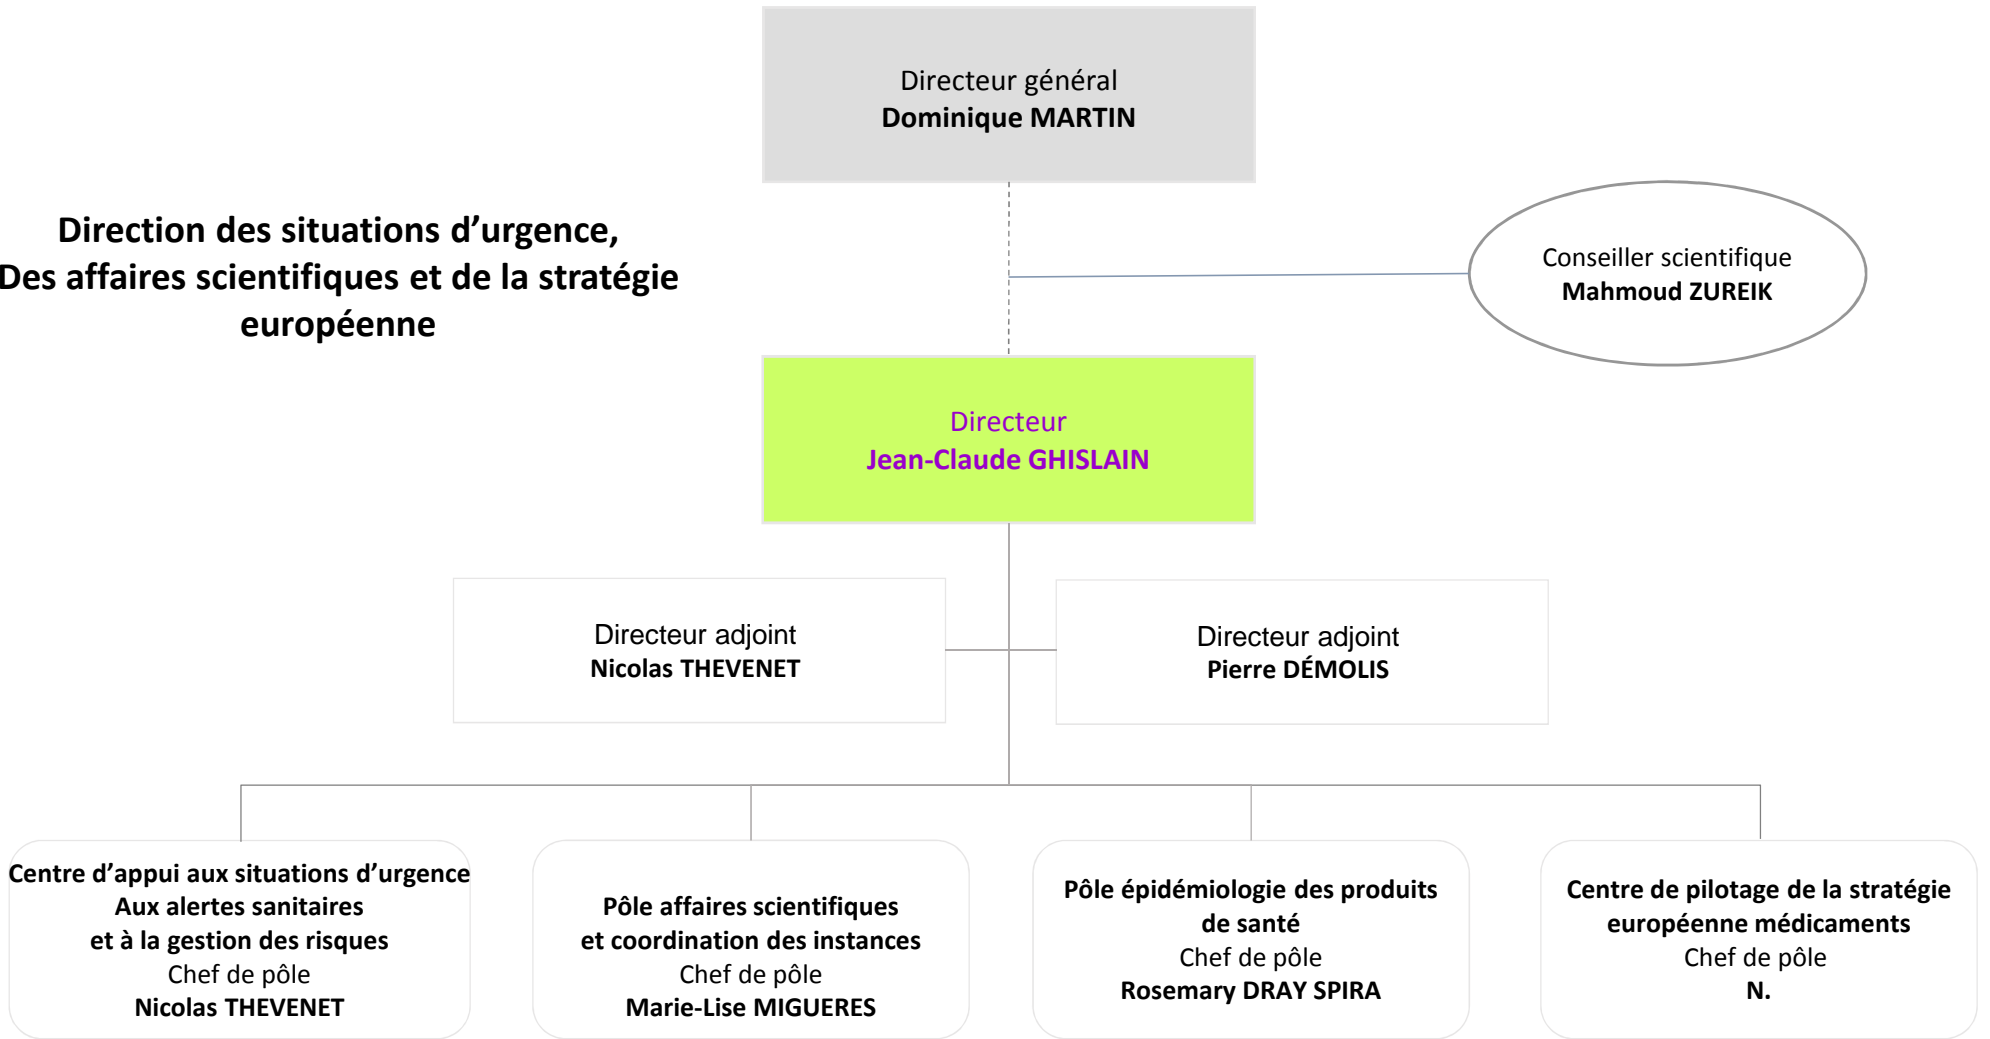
Directeur général
**Dominique MARTIN**

**Direction des situations d'urgence,
Des affaires scientifiques et de la stratégie européenne**

Conseiller scientifique
**Mahmoud ZUREIK**

Directeur
**Jean-Claude GHISLAIN**

Directeur adjoint
**Nicolas THEVENET**

Directeur adjoint
**Pierre DÉMOLIS**

**Centre d'appui aux situations d'urgence
Aux alertes sanitaires
et à la gestion des risques**
Chef de pôle
**Nicolas THEVENET**

**Pôle affaires scientifiques
et coordination des instances**
Chef de pôle
**Marie-Lise MIGUERES**

**Pôle épidémiologie des produits de santé**
Chef de pôle
**Rosemary DRAY SPIRA**

**Centre de pilotage de la stratégie européenne médicaments**
Chef de pôle
**N.**